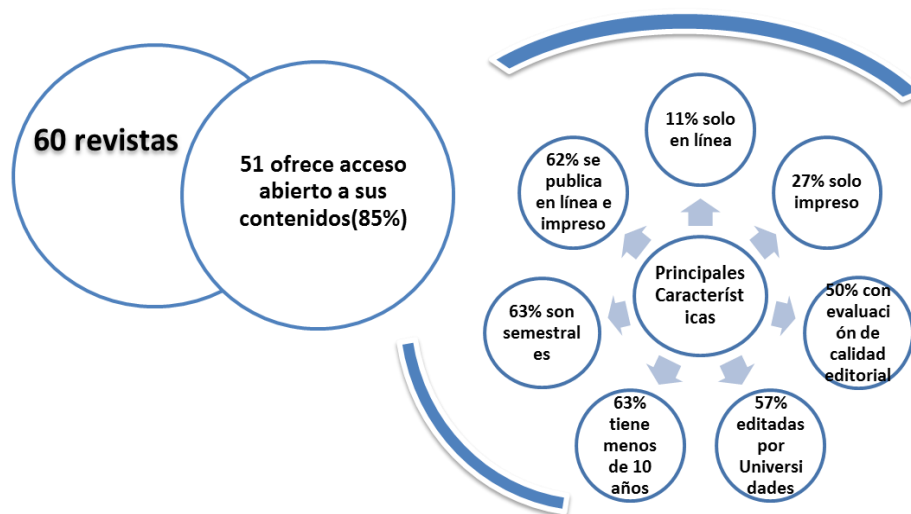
60 revistas

51 ofrece acceso abierto a sus contenidos(85%)

Principales Características

11% solo en línea

27% solo impreso

50% con evaluación de calidad editorial

57% editadas por Universidades

63% tiene menos de 10 años

63% son semestrales

62% se publica en línea e impreso